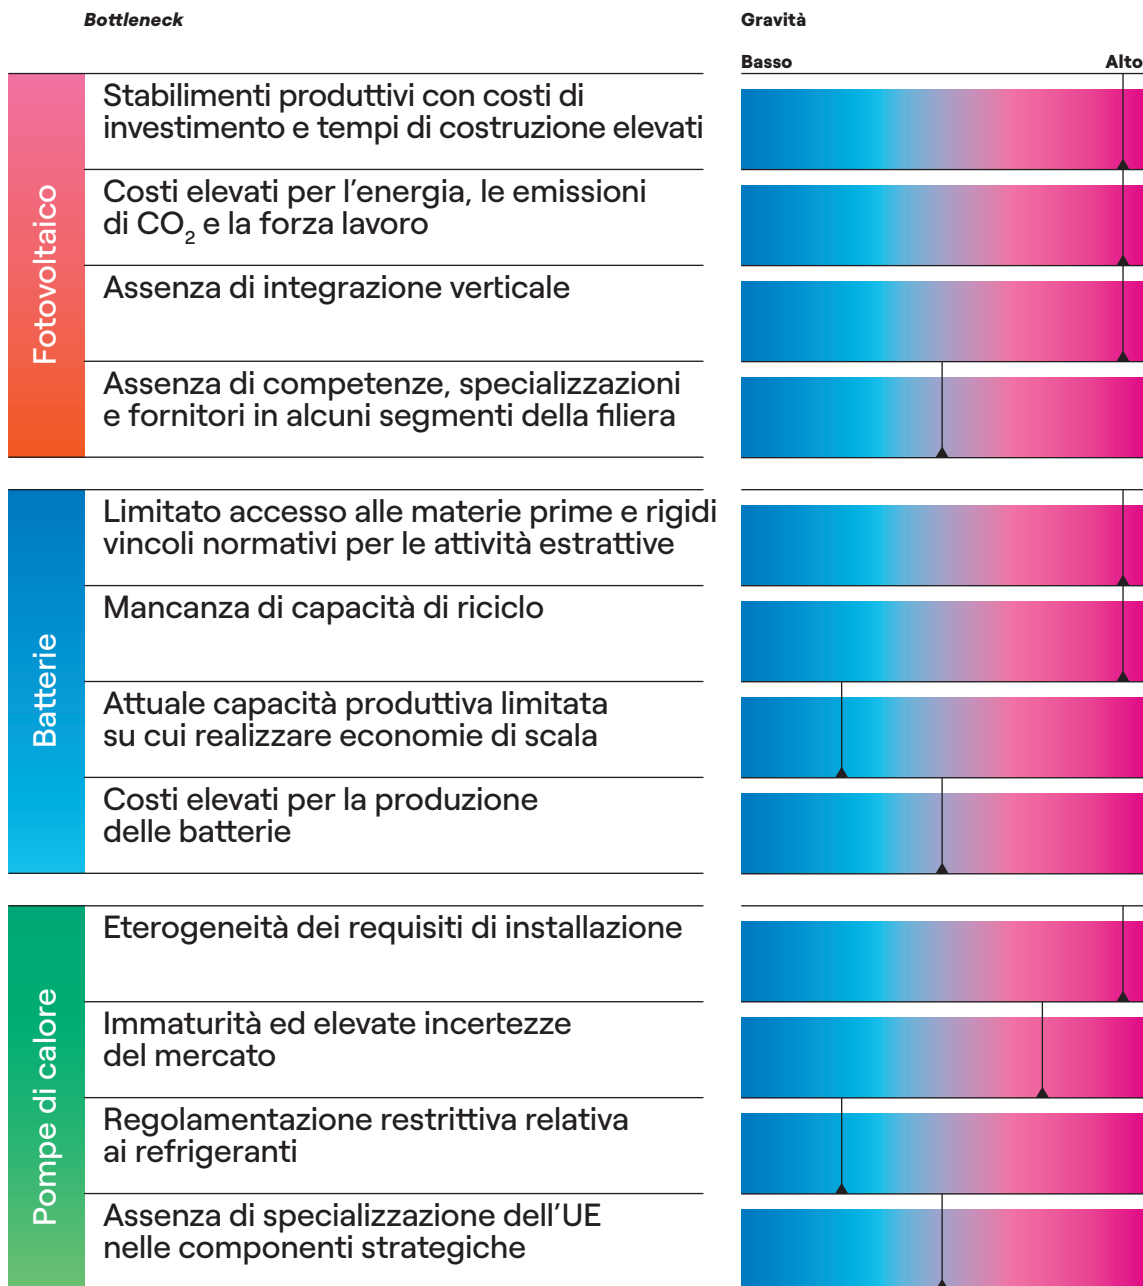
Bottleneck

Gravità

Basso

Alto

Fotovoltaico

Stabilimenti produttivi con costi di investimento e tempi di costruzione elevati

Costi elevati per l'energia, le emissioni di $CO_2$ e la forza lavoro

Assenza di integrazione verticale

Assenza di competenze, specializzazioni e fornitori in alcuni segmenti della filiera

Batterie

Limitato accesso alle materie prime e rigidi vincoli normativi per le attività estrattive

Mancanza di capacità di riciclo

Attuale capacità produttiva limitata su cui realizzare economie di scala

Costi elevati per la produzione delle batterie

Pompe di calore

Eterogeneità dei requisiti di installazione

Immaturità ed elevate incertezze del mercato

Regolamentazione restrittiva relativa ai refrigeranti

Assenza di specializzazione dell'UE nelle componenti strategiche